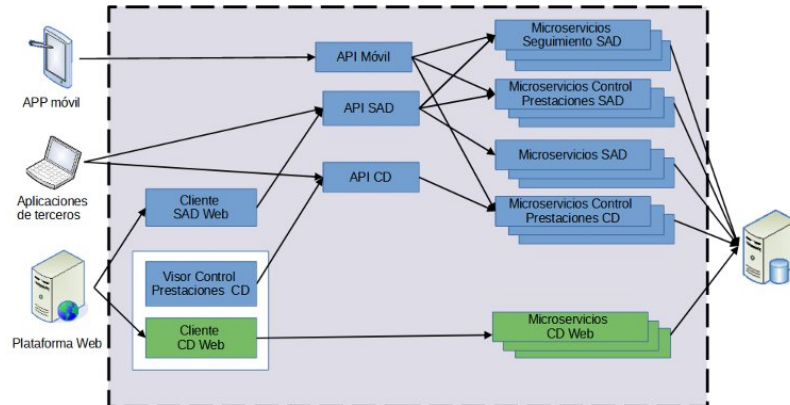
APP móvil

Aplicaciones de terceros

Plataforma Web

API Móvil

API SAD

API CD

Cliente SAD Web

Visor Control Prestaciones CD

Cliente CD Web

Microservicios Seguimiento SAD

Microservicios Control Prestaciones SAD

Microservicios SAD

Microservicios Control Prestaciones CD

Microservicios CD Web